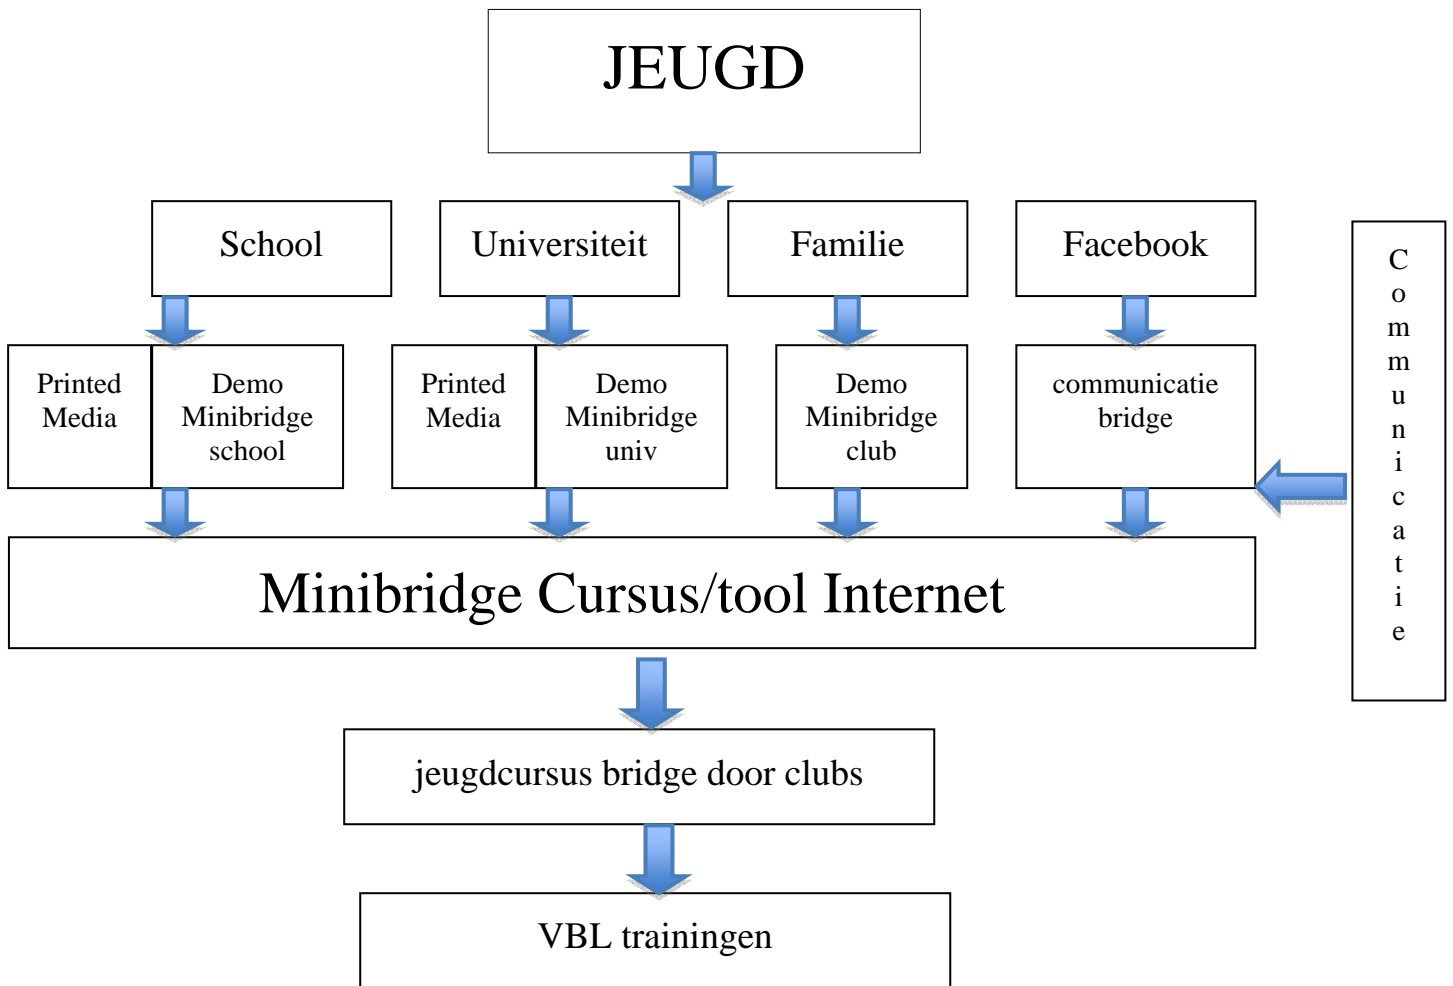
JEUGD

School

Universiteit

Familie

Facebook

Printed Media

Demo Minibridge school

Printed Media

Demo Minibridge univ

Demo Minibridge club

communicatie bridge

C o m m u n i c a t i e

Minibridge Cursus/tool Internet

jeugdcursus bridge door clubs

VBL trainingen